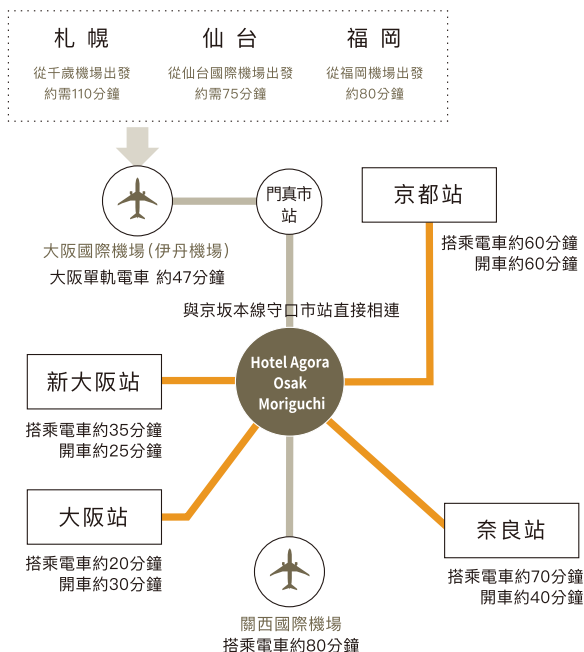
札幌
從千歲機場出發
約需110分鐘

仙台
從仙台國際機場出發
約需75分鐘

福岡
從福岡機場出發
約需80分鐘

門真市站

京都站
搭乘電車約60分鐘
開車約60分鐘

大阪國際機場（伊丹機場）
大阪單軌電車 約47分鐘

與京坂本線守口市站直接相連

新大阪站
搭乘電車約35分鐘
開車約25分鐘

Hotel Agora Osak Moriguchi

大阪站
搭乘電車約20分鐘
開車約30分鐘

奈良站
搭乘電車約70分鐘
開車約40分鐘

關西國際機場
搭乘電車約80分鐘